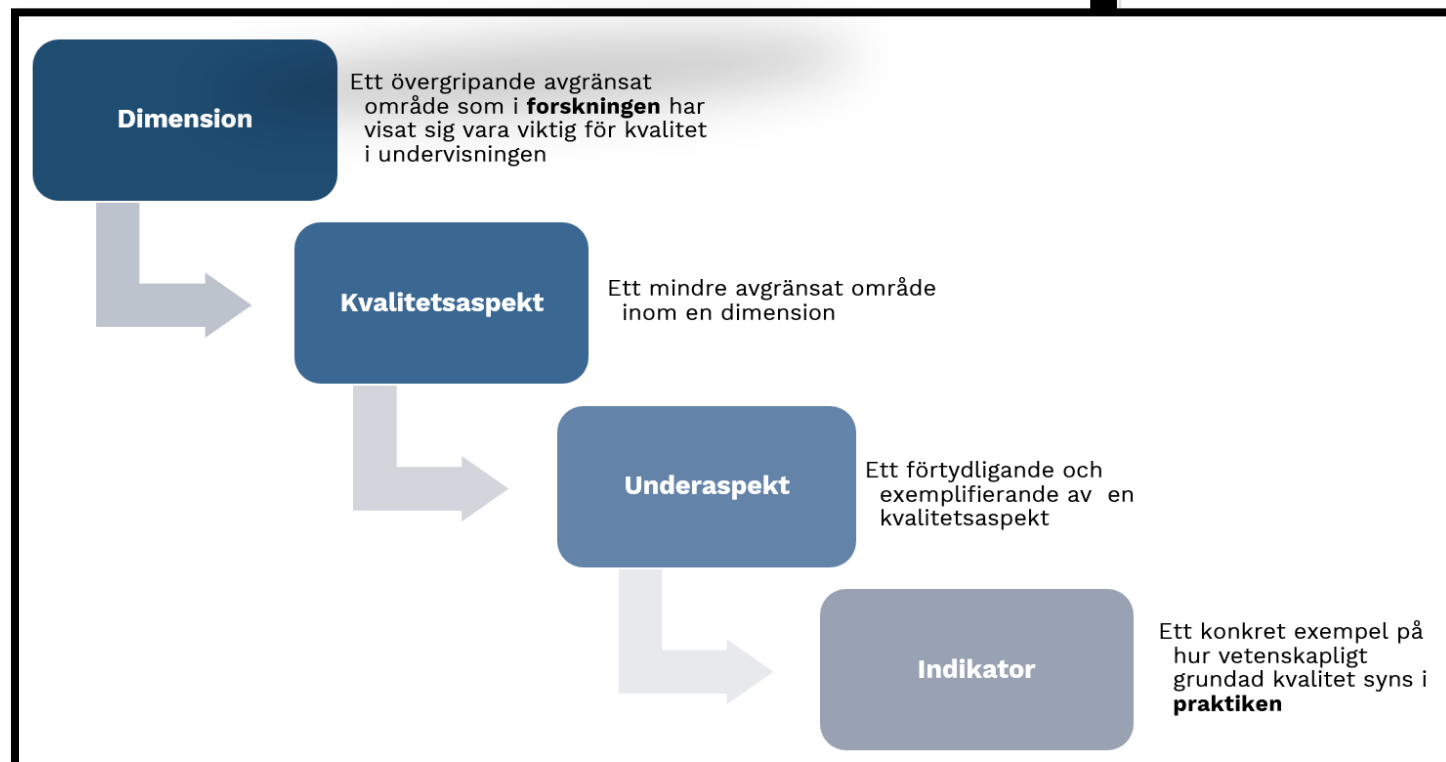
Dimension

Ett övergripande avgränsat område som i **forskningen** har visat sig vara viktig för kvalitet i undervisningen

Kvalitetsaspekt

Ett mindre avgränsat område inom en dimension

Underaspekt

Ett förtydligande och exemplifierande av en kvalitetsaspekt

Indikator

Ett konkret exempel på hur vetenskapligt grundad kvalitet syns i **praktiken**